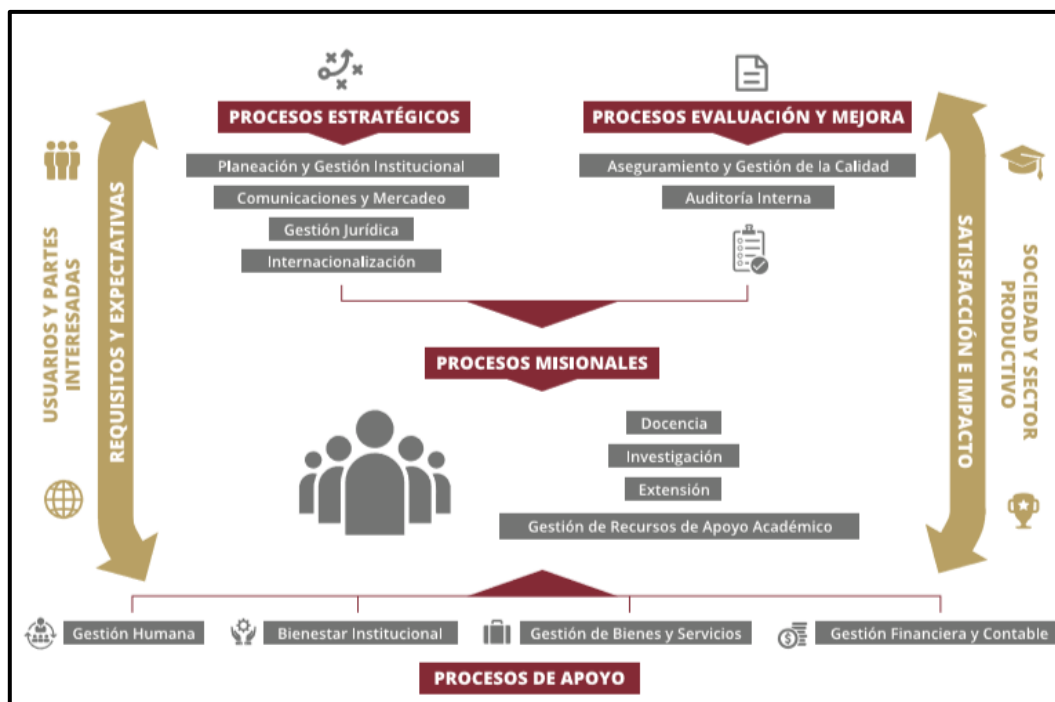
PROCESOS ESTRATÉGICOS

Planeación y Gestión Institucional

Comunicaciones y Mercadeo

Gestión Jurídica

Internacionalización

PROCESOS EVALUACIÓN Y MEJORA

Aseguramiento y Gestión de la Calidad

Auditoría Interna

USUARIOS Y PARTES INTERESADAS

REQUISITOS Y EXPECTATIVAS

SATISFACCIÓN E IMPACTO

SOCIEDAD Y SECTOR PRODUCTIVO

PROCESOS MISIONALES

Docencia

Investigación

Extensión

Gestión de Recursos de Apoyo Académico

Gestión Humana

Bienestar Institucional

Gestión de Bienes y Servicios

Gestión Financiera y Contable

PROCESOS DE APOYO